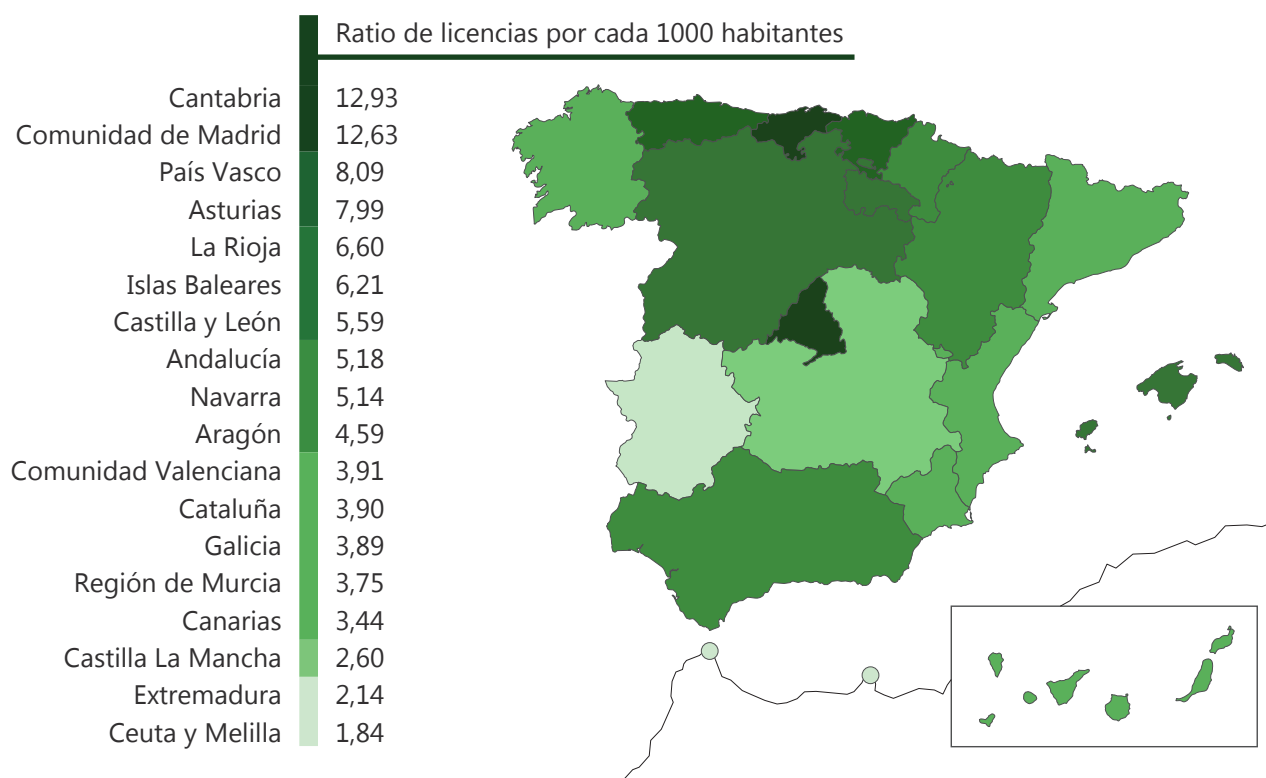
Ratio de licencias por cada 1000 habitantes

| | |
|---|---|
| Cantabria | 12,93 |
| Comunidad de Madrid | 12,63 |
| País Vasco | 8,09 |
| Asturias | 7,99 |
| La Rioja | 6,60 |
| Islas Baleares | 6,21 |
| Castilla y León | 5,59 |
| Andalucía | 5,18 |
| Navarra | 5,14 |
| Aragón | 4,59 |
| Comunidad Valenciana | 3,91 |
| Cataluña | 3,90 |
| Galicia | 3,89 |
| Región de Murcia | 3,75 |
| Canarias | 3,44 |
| Castilla La Mancha | 2,60 |
| Extremadura | 2,14 |
| Ceuta y Melilla | 1,84 |